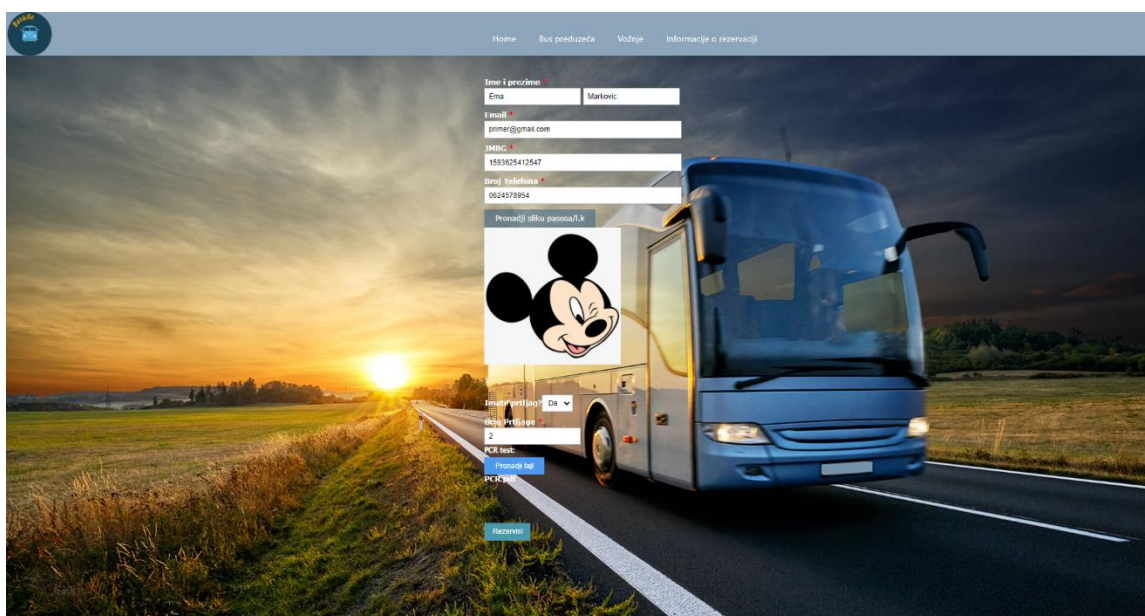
Home Bus preduzeća Vožnje Informacije o rezervaciji

Ime i prezime *
Ema
Markovic
Email *
primer@gmail.com
JMBG *
1593625412547
Broj Telefona *
0624578954
Pronadji sliku pasosa/l.k

Imate prtljag? Da
Broj Prtljaga *
2
PCR test:
Pronadji fajl
PCR.pdf

Rezervisi